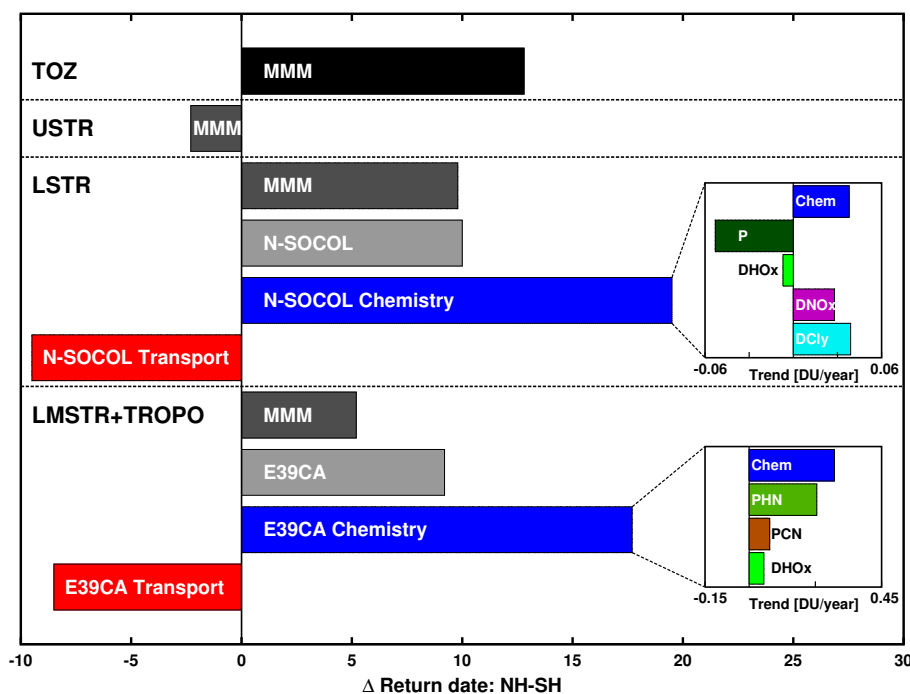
TOZ
MMM
USTR
MMM
LSTR
MMM
N-SOCOL
N-SOCOL Chemistry
N-SOCOL Transport
Chem
P
DHOx
DNOx
DCly
-0.06
Trend [DU/year]
0.06
LMSTR+TROPO
MMM
E39CA
E39CA Chemistry
E39CA Transport
Chem
PHN
PCN
DHOx
-0.15
Trend [DU/year]
0.45
-10
-5
0
5
10
15
20
25
30
Δ Return date: NH-SH